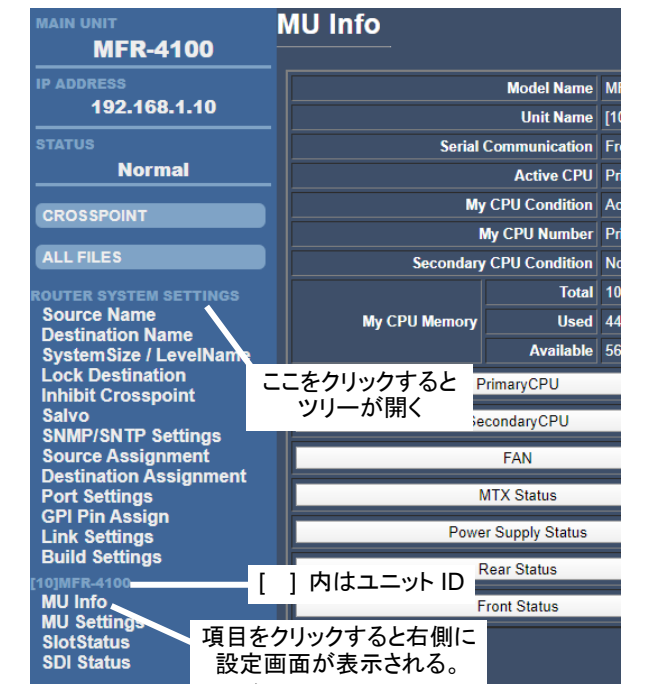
MAIN UNIT
MFR-4100
IP ADDRESS
192.168.1.10
STATUS
Normal
CROSSPOINT
ALL FILES
ROUTER SYSTEM SETTINGS
Source Name
Destination Name
SystemSize / LevelName
Lock Destination
Inhibit Crosspoint
Salvo
SNMP/SNTP Settings
Source Assignment
Destination Assignment
Port Settings
GPI Pin Assign
Link Settings
Build Settings
[10]MFR-4100
MU Info
MU Settings
SlotStatus
SDI Status

MU Info

| Model Name | | MF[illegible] |
|---|---|---|
| Unit Name | | [10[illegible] |
| Serial Communication | | Fr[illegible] |
| Active CPU | | Pr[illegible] |
| My CPU Condition | | Ac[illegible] |
| My CPU Number | | Pr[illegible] |
| Secondary CPU Condition | | No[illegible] |
| My CPU Memory | Total | 10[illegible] |
| | Used | 44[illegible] |
| | Available | 56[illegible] |

PrimaryCPU
SecondaryCPU
FAN
MTX Status
Power Supply Status
Rear Status
Front Status

ここをクリックすると
ツリーが開く

[ ] 内はユニット ID

項目をクリックすると右側に
設定画面が表示される。